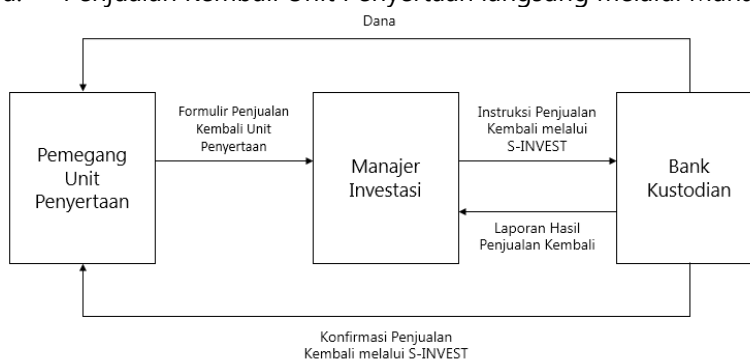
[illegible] Penjualan Kembali Unit Penyertaan langsung melalui Manajer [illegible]

Dana

Pemegang Unit Penyertaan

Formulir Penjualan Kembali Unit Penyertaan

Manajer Investasi

Instruksi Penjualan Kembali melalui S-INVEST

Bank Kustodian

Laporan Hasil Penjualan Kembali

Konfirmasi Penjualan Kembali melalui S-INVEST